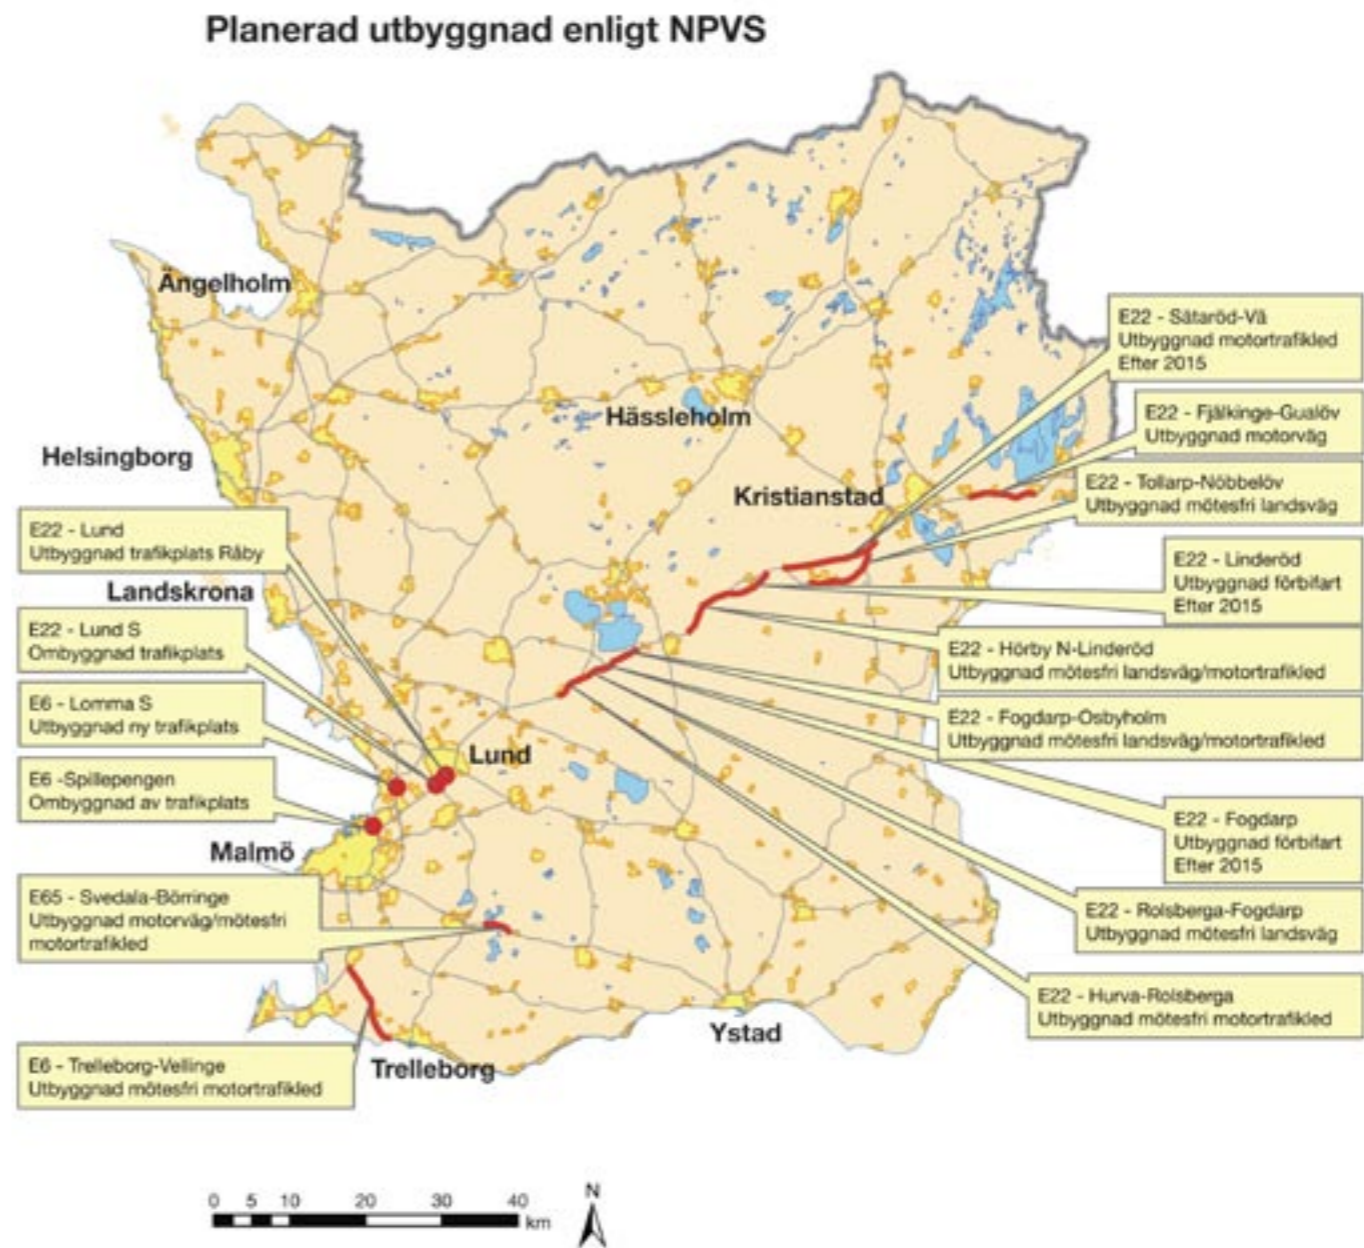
Planerad utbyggnad enligt NPVS

Ängelholm

Helsingborg

Landskrona

Hässleholm

Kristianstad

Lund

Malmö

Trelleborg

Ystad

E22 - Sätaröd-Vä
Utbyggnad motortrafikled
Efter 2015

E22 - Fjälkinge-Gualöv
Utbyggnad motorväg

E22 - Tollarp-Nöbbelöv
Utbyggnad mötesfri landsväg

E22 - Linderöd
Utbyggnad förbifart
Efter 2015

E22 - Hörby N-Linderöd
Utbyggnad mötesfri landsväg/motortrafikled

E22 - Fogdarp-Osbyholm
Utbyggnad mötesfri landsväg/motortrafikled

E22 - Fogdarp
Utbyggnad förbifart
Efter 2015

E22 - Rolsberga-Fogdarp
Utbyggnad mötesfri landsväg

E22 - Hurva-Rolsberga
Utbyggnad mötesfri motortrafikled

E22 - Lund
Utbyggnad trafikplats Råby

E22 - Lund S
Ombyggnad trafikplats

E6 - Lomma S
Utbyggnad ny trafikplats

E6 -Spillepengen
Ombyggnad av trafikplats

E65 - Svedala-Börringe
Utbyggnad motorväg/mötesfri motortrafikled

E6 - Trelleborg-Vellinge
Utbyggnad mötesfri motortrafikled

0 5 10 20 30 40 km

N